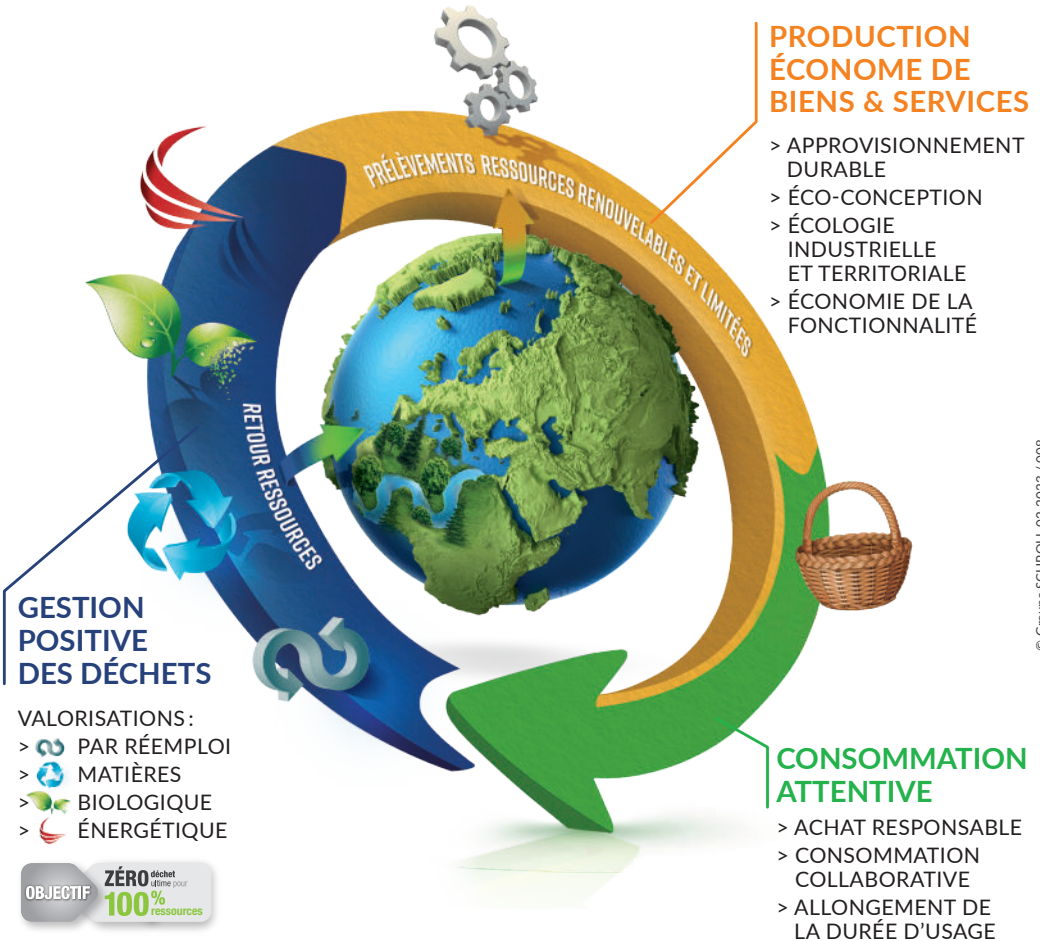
PRODUCTION ÉCONOME DE BIENS & SERVICES

> APPROVISIONNEMENT DURABLE
> ÉCO-CONCEPTION
> ÉCOLOGIE INDUSTRIELLE ET TERRITORIALE
> ÉCONOMIE DE LA FONCTIONNALITÉ

PRÉLÈVEMENTS RESSOURCES RENOUVELABLES ET LIMITÉES

RETOUR RESSOURCES

GESTION POSITIVE DES DÉCHETS

VALORISATIONS :
> PAR RÉEMPLOI
> MATIÈRES
> BIOLOGIQUE
> ÉNERGÉTIQUE

OBJECTIF ZÉRO déchet ultime pour 100% ressources

CONSOMMATION ATTENTIVE

> ACHAT RESPONSABLE
> CONSOMMATION COLLABORATIVE
> ALLONGEMENT DE LA DURÉE D'USAGE

© Groupe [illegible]